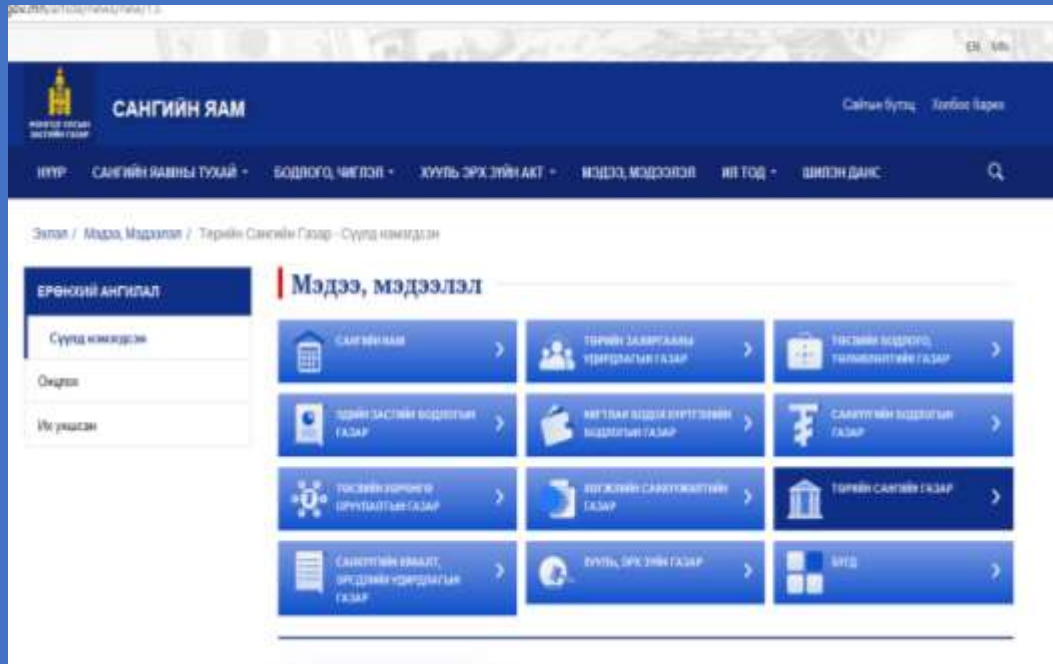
EN MN

САНГИЙН ЯАМ

Сайтын бүтэц Холбоо барих

НҮҮР САНГИЙН ЯАМНЫ ТУХАЙ БОДЛОГО, ЧИГЛЭЛ ХУУЛЬ ЭРХ ЗҮЙН АКТ МЭДЭЭ, МЭДЭЭЛЭЛ ИЛ ТОД ШИЛЭН ДАНС

Эхлэл / Мэдээ, Мэдээлэл / Төрийн Сангийн Газар - Сүүлд нэмэгдсэн

ЕРӨНХИЙ АНГИЛАЛ

Сүүлд нэмэгдсэн

Онцлох

Их уншсан

Мэдээ, мэдээлэл

САНГИЙН ЯАМ

ТӨРИЙН ЗАХИРГААНЫ УДИРДЛАГЫН ГАЗАР

ТӨСВИЙН БОДЛОГО, ТӨЛӨВЛӨЛТИЙН ГАЗАР

ЭДИЙН ЗАСГИЙН БОДЛОГЫН ГАЗАР

НЯГТЛАН БОДОХ БҮРТГЭЛИЙН БОДЛОГЫН ГАЗАР

САНХҮҮГИЙН БОДЛОГЫН ГАЗАР

ТӨСВИЙН ХӨРӨНГӨ ОРУУЛАЛТЫН ГАЗАР

ХӨГЖЛИЙН САНХҮҮЖИЛТИЙН ГАЗАР

ТӨРИЙН САНГИЙН ГАЗАР

САНХҮҮГИЙН ХЯНАЛТ, ЭРСДЛИЙН УДИРДЛАГЫН ГАЗАР

ХУУЛЬ, ЭРХ ЗҮЙН ГАЗАР

БУСАД